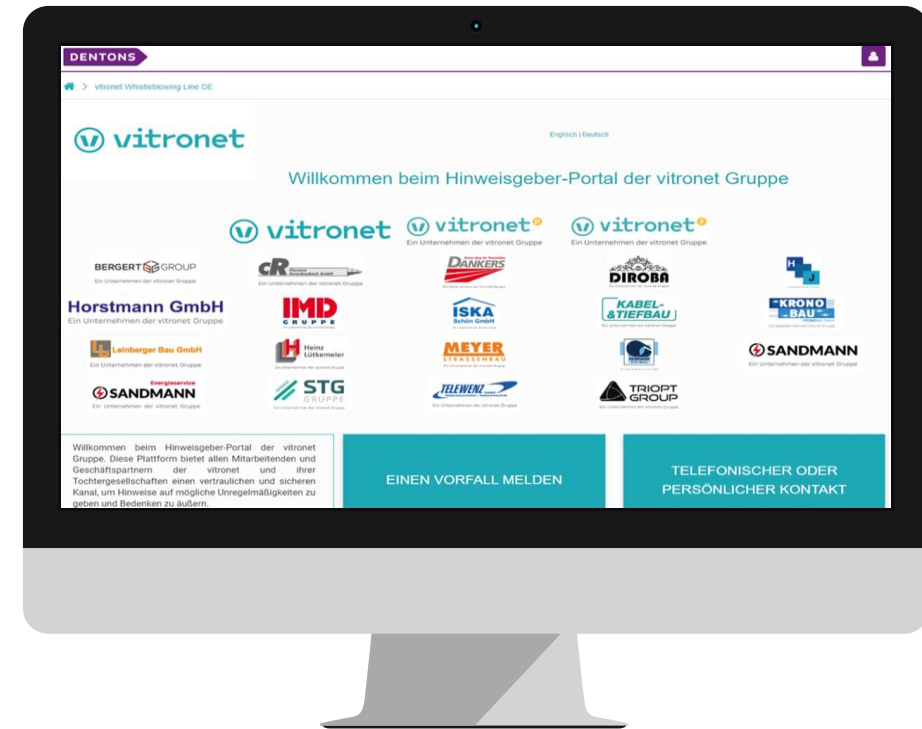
DENTONS

> vitronet Whistleblowing Line DE

vitronet

Englisch | Deutsch

Willkommen beim Hinweisgeber-Portal der vitronet Gruppe

vitronet

vitronet
Ein Unternehmen der vitronet Gruppe

vitronet
Ein Unternehmen der vitronet Gruppe

BERGERT GROUP
Ein Unternehmen der vitronet Gruppe

cR
Ein Unternehmen der vitronet Gruppe

DANKERS

DIROBA

H J

Horstmann GmbH
Ein Unternehmen der vitronet Gruppe

IMD GRUPPE

ISKA Schön GmbH

KABEL-&TIEFBAU
Ein Unternehmen der vitronet Gruppe

KRONO BAU
Ein Unternehmen der vitronet Gruppe

Leinberger Bau GmbH
Ein Unternehmen der vitronet Gruppe

Heinz Lütkemeier

MEYER STRASSENBAU
Ein Unternehmen der vitronet Gruppe

SANDMANN
Ein Unternehmen der vitronet Gruppe

Energieservice
SANDMANN
Ein Unternehmen der vitronet Gruppe

STG GRUPPE
Ein Unternehmen der vitronet Gruppe

TELEWENZ
Ein Unternehmen der vitronet Gruppe

TRIOPT GROUP
Ein Unternehmen der vitronet Gruppe

Willkommen beim Hinweisgeber-Portal der vitronet Gruppe. Diese Plattform bietet allen Mitarbeitenden und Geschäftspartnern der vitronet und ihrer Tochtergesellschaften einen vertraulichen und sicheren Kanal, um Hinweise auf mögliche Unregelmäßigkeiten zu geben und Bedenken zu äußern.

EINEN VORFALL MELDEN

TELEFONISCHER ODER PERSÖNLICHER KONTAKT